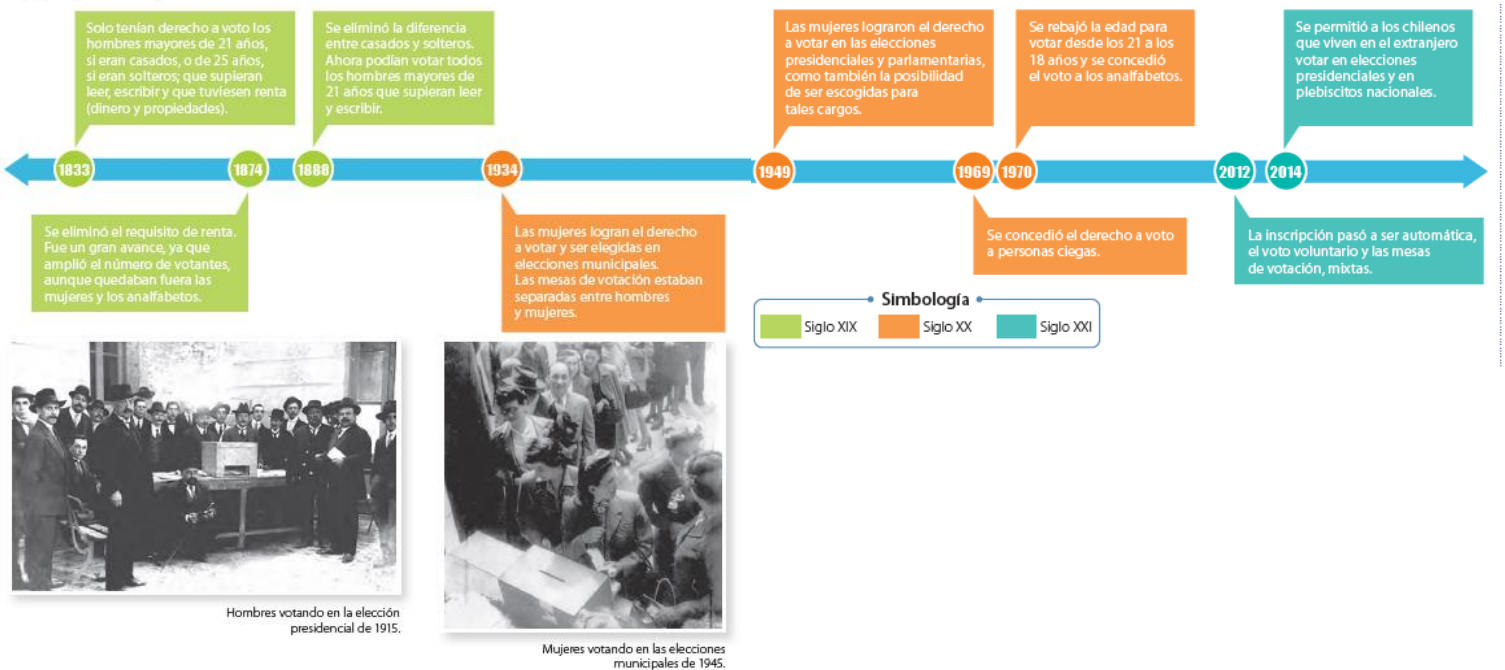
Solo tenían derecho a voto los hombres mayores de 21 años, si eran casados, o de 25 años, si eran solteros; que supieran leer, escribir y que tuviesen renta (dinero y propiedades).

Se eliminó la diferencia entre casados y solteros. Ahora podían votar todos los hombres mayores de 21 años que supieran leer y escribir.

Las mujeres lograron el derecho a votar en las elecciones presidenciales y parlamentarias, como también la posibilidad de ser escogidas para tales cargos.

Se rebajó la edad para votar desde los 21 a los 18 años y se concedió el voto a los analfabetos.

Se permitió a los chilenos que viven en el extranjero votar en elecciones presidenciales y en plebiscitos nacionales.

1833

1874

1888

1934

1949

1969

1970

2012

2014

Se eliminó el requisito de renta. Fue un gran avance, ya que amplió el número de votantes, aunque quedaban fuera las mujeres y los analfabetos.

Las mujeres logran el derecho a votar y ser elegidas en elecciones municipales. Las mesas de votación estaban separadas entre hombres y mujeres.

Se concedió el derecho a voto a personas ciegas.

La inscripción pasó a ser automática, el voto voluntario y las mesas de votación, mixtas.

Simbología

Siglo XIX

Siglo XX

Siglo XXI

Hombres votando en la elección presidencial de 1915.

Mujeres votando en las elecciones municipales de 1945.